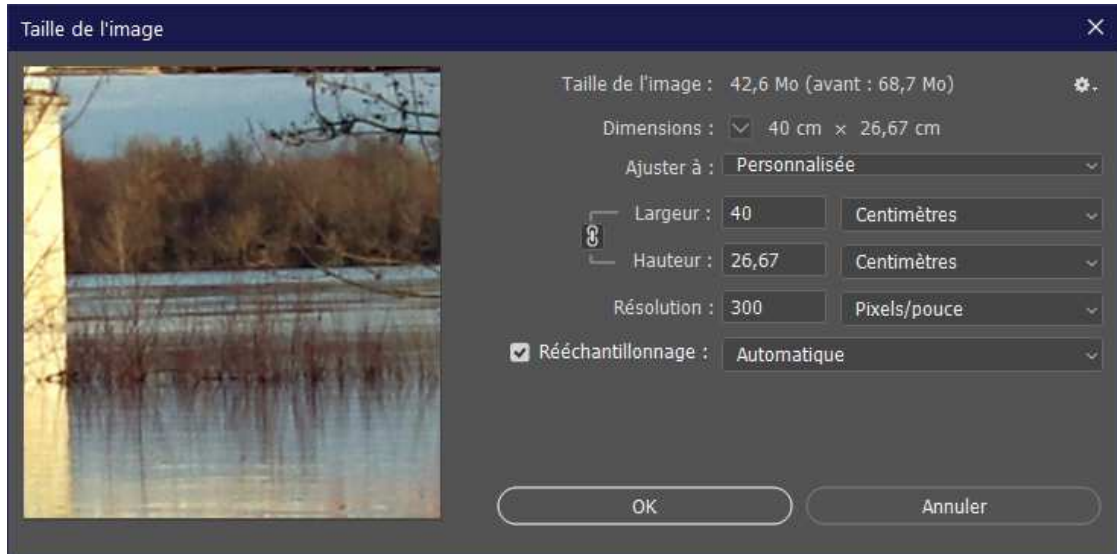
Taille de l'image

Taille de l'image : 42,6 Mo (avant : 68,7 Mo)

Dimensions : 40 cm × 26,67 cm

Ajuster à : Personnalisée

Largeur : 40 Centimètres

Hauteur : 26,67 Centimètres

Résolution : 300 Pixels/pouce

Rééchantillonnage : Automatique

OK

Annuler